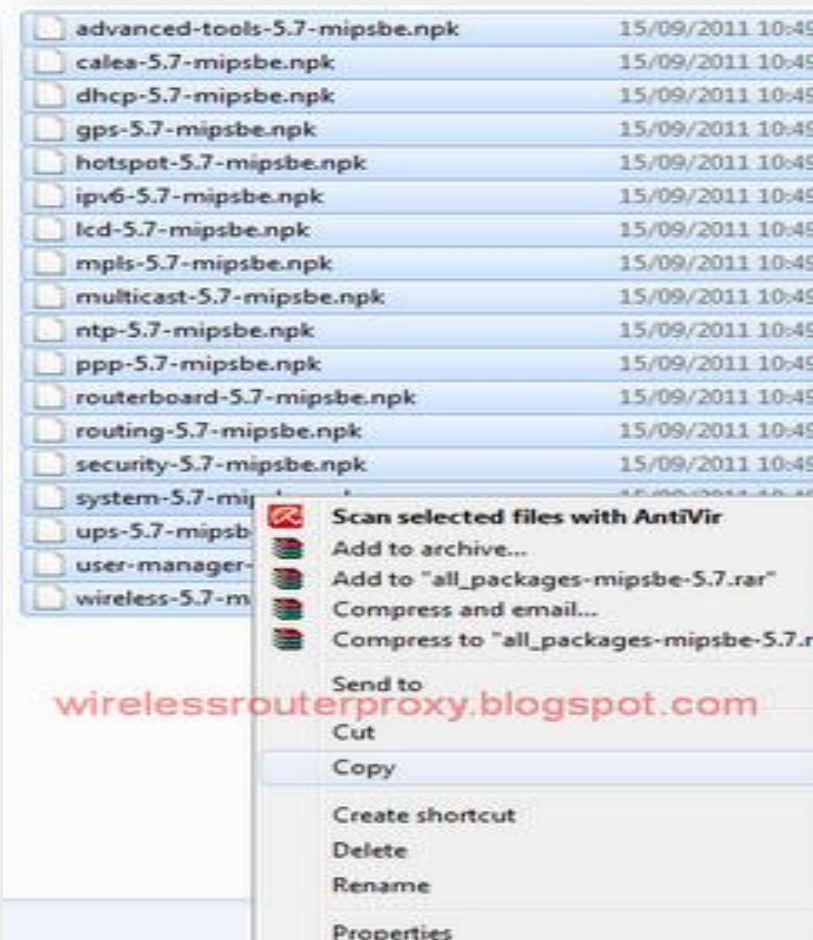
advanced-tools-5.7-mipsbe.npk 15/09/2011 10:49
calea-5.7-mipsbe.npk 15/09/2011 10:49
dhcp-5.7-mipsbe.npk 15/09/2011 10:49
gps-5.7-mipsbe.npk 15/09/2011 10:49
hotspot-5.7-mipsbe.npk 15/09/2011 10:49
ipv6-5.7-mipsbe.npk 15/09/2011 10:49
lcd-5.7-mipsbe.npk 15/09/2011 10:49
mpls-5.7-mipsbe.npk 15/09/2011 10:49
multicast-5.7-mipsbe.npk 15/09/2011 10:49
ntp-5.7-mipsbe.npk 15/09/2011 10:49
ppp-5.7-mipsbe.npk 15/09/2011 10:49
routerboard-5.7-mipsbe.npk 15/09/2011 10:49
routing-5.7-mipsbe.npk 15/09/2011 10:49
security-5.7-mipsbe.npk 15/09/2011 10:49
system-5.7-mi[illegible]
ups-5.7-mipsb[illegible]
user-manager-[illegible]
wireless-5.7-m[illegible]

Scan selected files with AntiVir
Add to archive...
Add to "all_packages-mipsbe-5.7.rar"
Compress and email...
Compress to "all_packages-mipsbe-5.7.r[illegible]
Send to
wirelessrouterproxy.blogspot.com
Cut
Copy
Create shortcut
Delete
Rename
Properties